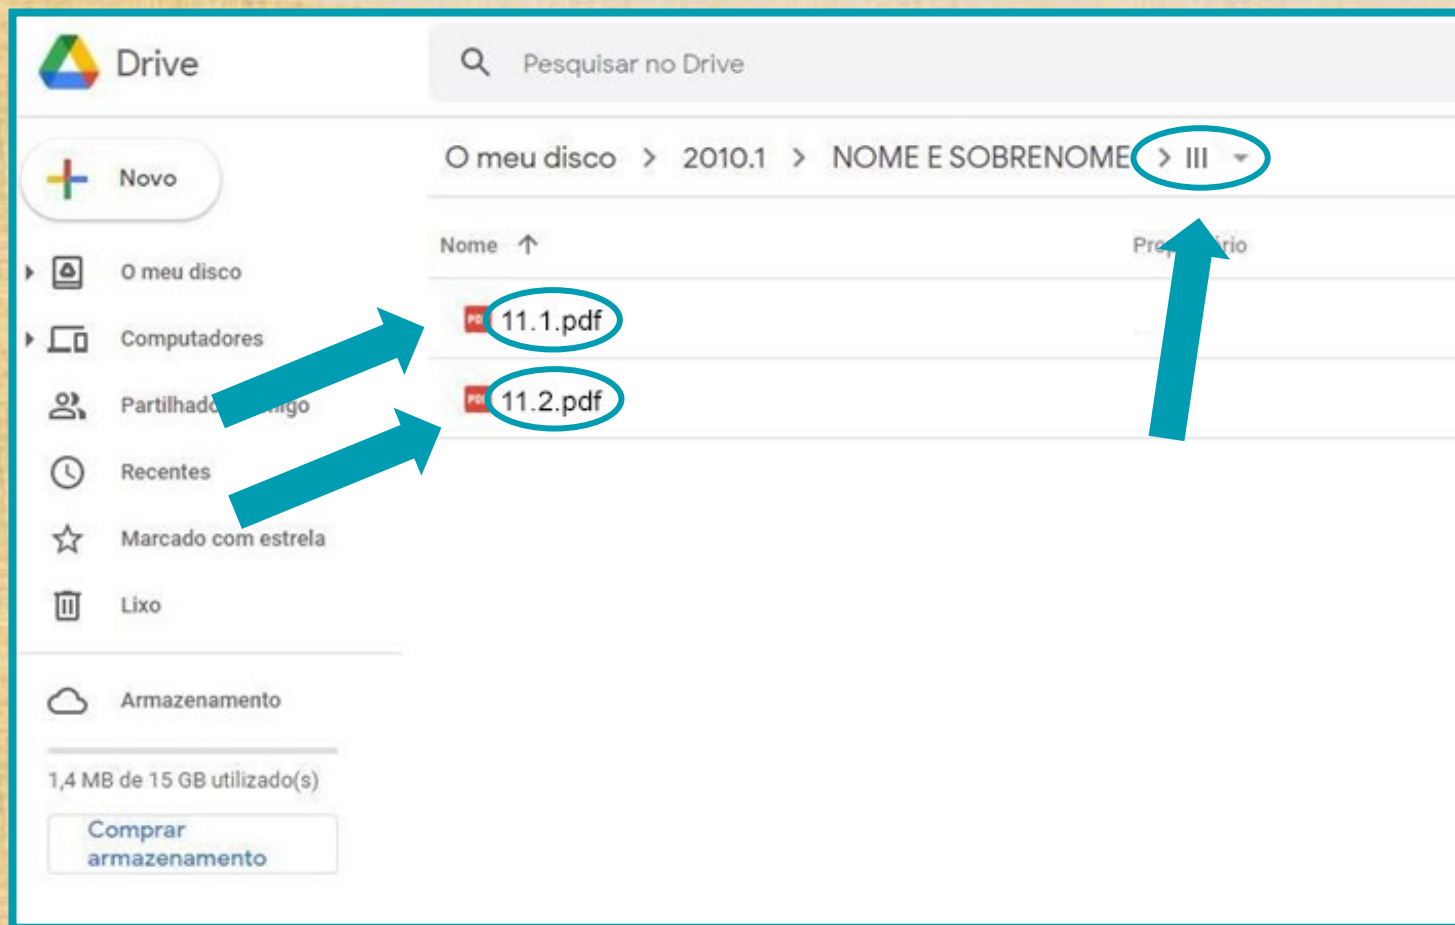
Drive

Pesquisar no Drive

Novo

O meu disco

Computadores

Partilhad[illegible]migo

Recentes

Marcado com estrela

Lixo

Armazenamento

1,4 MB de 15 GB utilizado(s)

Comprar armazenamento

O meu disco > 2010.1 > NOME E SOBRENOME > III

Nome ↑

Pr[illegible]rio

11.1.pdf

11.2.pdf